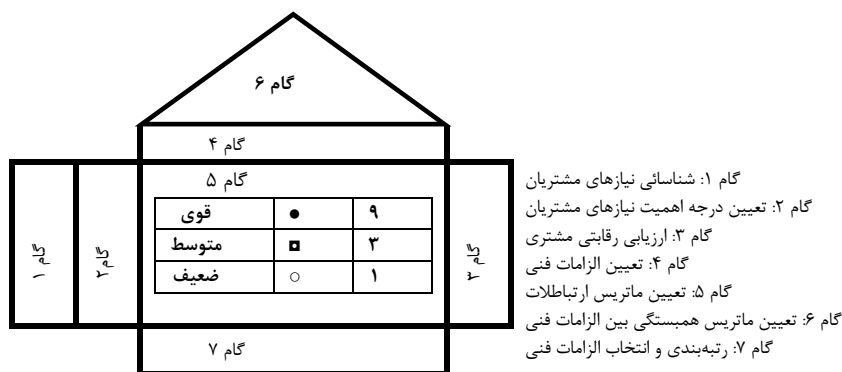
گام ۶

گام ۴

گام ۵

| قوی | ● | ۹ |
|---|---|---|
| متوسط | ◘ | ۳ |
| ضعیف | ○ | ۱ |

گام ۱

گام ۲

گام ۳

گام ۷

گام ۱: شناسائی نیازهای مشتریان
گام ۲: تعیین درجه اهمیت نیازهای مشتریان
گام ۳: ارزیابی رقابتی مشتری
گام ۴: تعیین الزامات فنی
گام ۵: تعیین ماتریس ارتباطات
گام ۶: تعیین ماتریس همبستگی بین الزامات فنی
گام ۷: رتبه‌بندی و انتخاب الزامات فنی